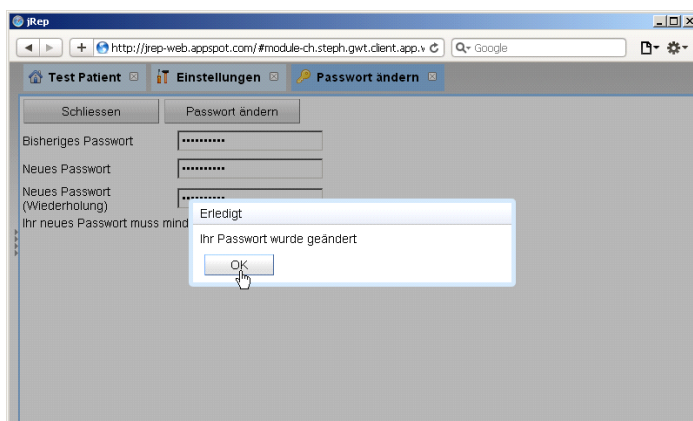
jRep

http://jrep-web.appspot.com/#module-ch.steph.gwt.client.app.v

Google

Test Patient

Einstellungen

Passwort ändern

Schliessen

Passwort ändern

Bisheriges Passwort ••••••••••

Neues Passwort ••••••••••

Neues Passwort (Wiederholung) ••••••••••

Ihr neues Passwort muss mind

Erledigt

Ihr Passwort wurde geändert

OK